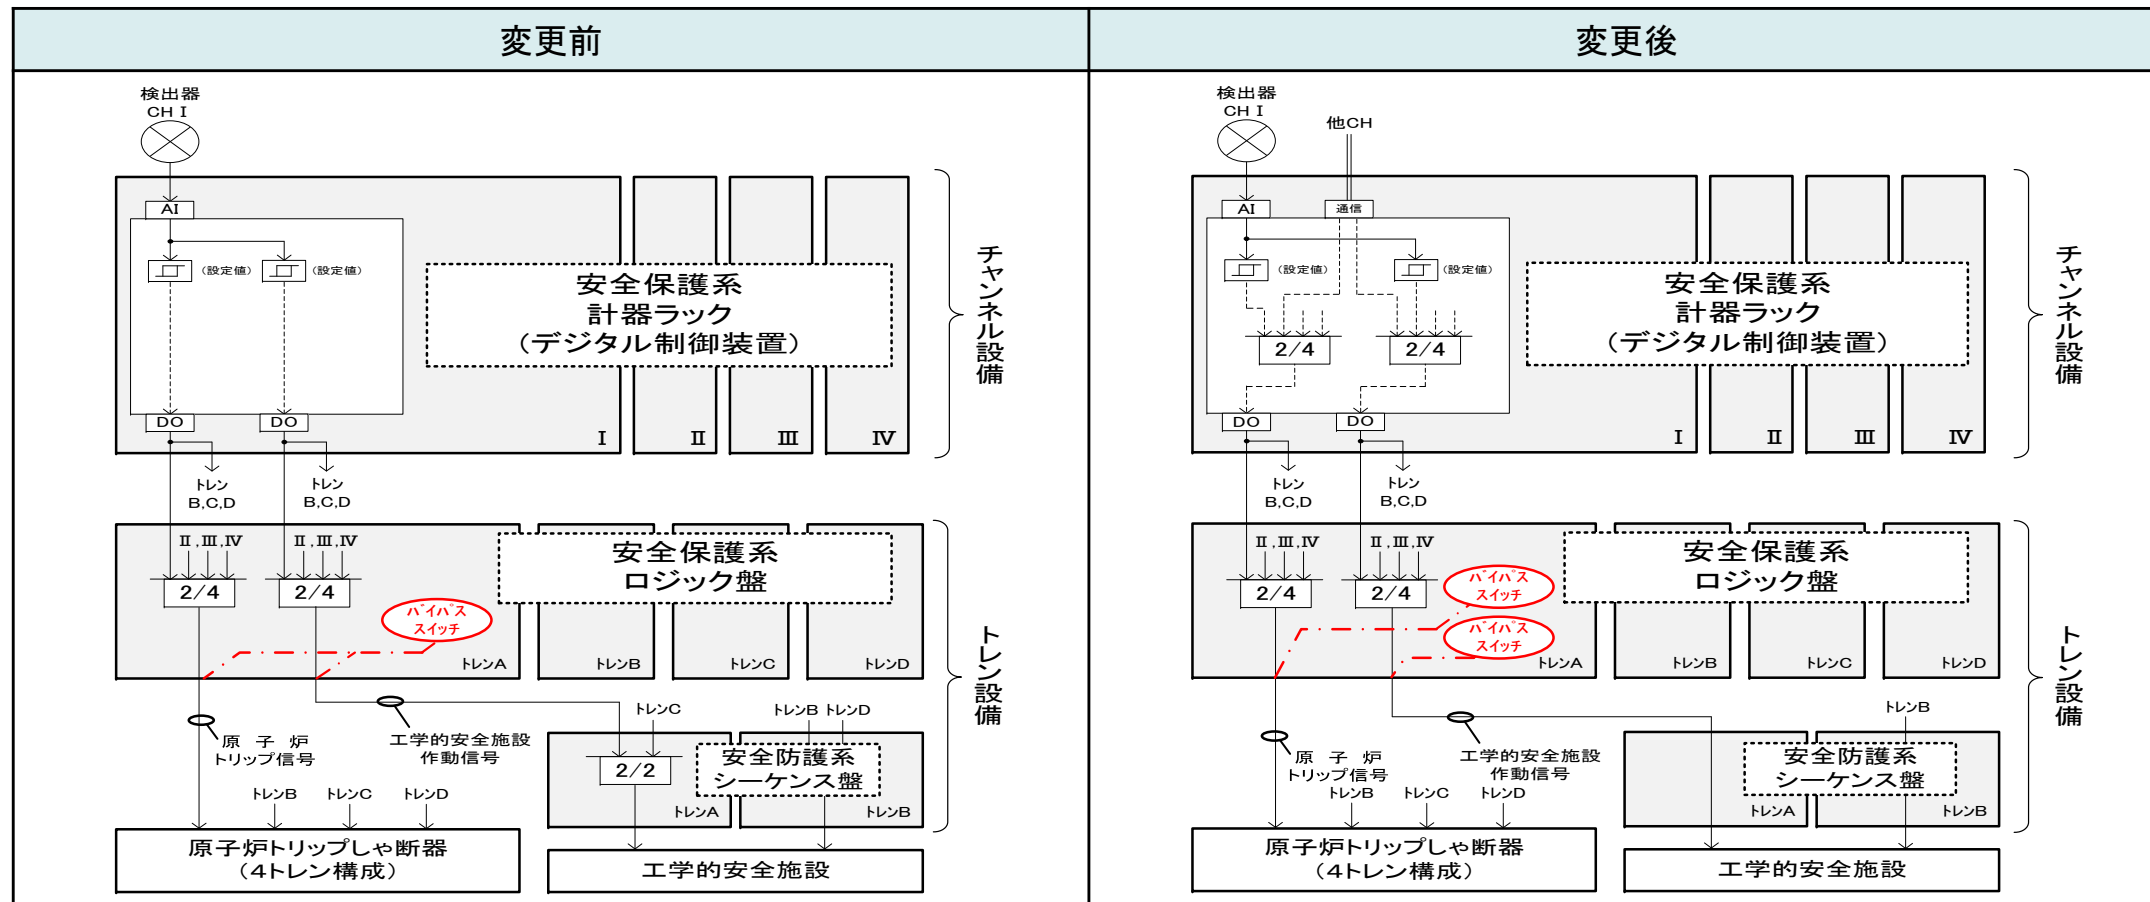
| 変更前 | 変更後 |
|---|---|

変更前

検出器
CH I

AI

（設定値） （設定値）

安全保護系
計器ラック
（デジタル制御装置）

DO DO

I II III IV

チャンネル設備

トレン
B,C,D

トレン
B,C,D

II，III，IV II，III，IV

2/4 2/4

安全保護系
ロジック盤

バイパス
スイッチ

トレンA トレンB トレンC トレンD

トレン設備

原子炉
トリップ信号

工学的安全施設
作動信号

トレンC

トレンB トレンD

2/2

安全防護系
シーケンス盤

トレンA トレンB

トレンB トレンC トレンD

原子炉トリップしゃ断器
（4トレン構成）

工学的安全施設

変更後

検出器
CH I

他CH

AI

通信

（設定値） （設定値）

2/4 2/4

安全保護系
計器ラック
（デジタル制御装置）

DO DO

I II III IV

チャンネル設備

トレン
B,C,D

トレン
B,C,D

II，III，IV II，III，IV

2/4 2/4

バイパス
スイッチ

バイパス
スイッチ

安全保護系
ロジック盤

トレンA トレンB トレンC トレンD

トレン設備

原子炉
トリップ信号

工学的安全施設
作動信号

トレンB

安全防護系
シーケンス盤

トレンA トレンB

トレンB トレンC トレンD

原子炉トリップしゃ断器
（4トレン構成）

工学的安全施設